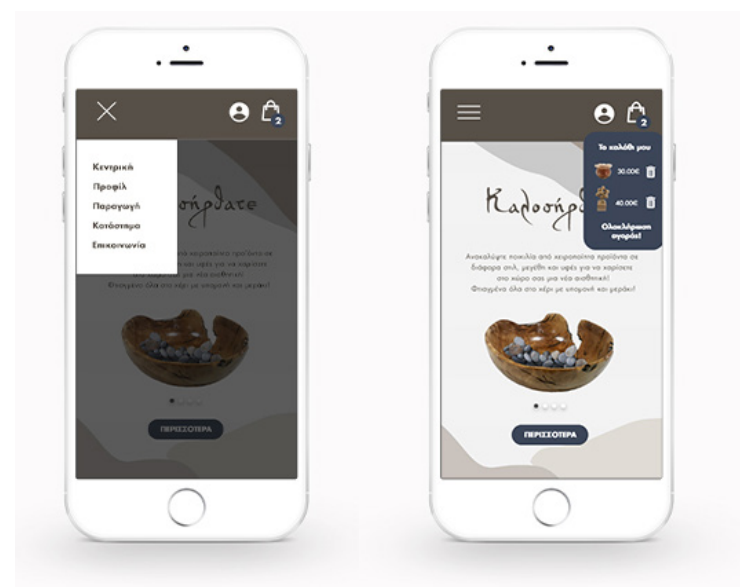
2

Κεντρική
Προφίλ
Παραγωγή
Κατάστημα
Επικοινωνία

σήρθατε

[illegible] χειροποίητα προϊόντα σε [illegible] και υφές για να χαρίσετε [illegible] μια νέα αισθητική!
Φτιαγμένα όλα στο χέρι με υπομονή και μεράκι!

ΠΕΡΙΣΣΟΤΕΡΑ

2

Το καλάθι μου
30.00€
40.00€
Ολοκλήρωση αγοράς!

Καλωσήρ

Ανακαλύψτε ποικιλία από χειροποίητα προϊόντα σε διάφορα στιλ, μεγέθη και υφές για να χαρίσετε στο χώρο σας μια νέα αισθητική!
Φτιαγμένα όλα στο χέρι με υπομονή και μεράκι!

ΠΕΡΙΣΣΟΤΕΡΑ